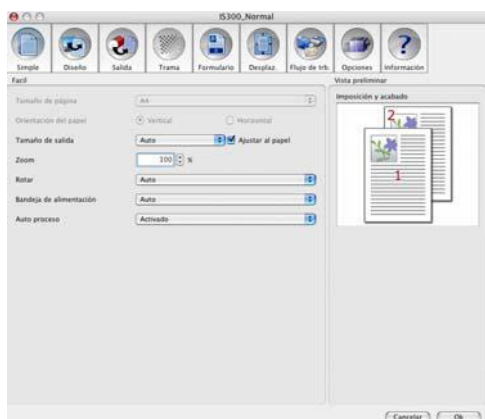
IS300_Normal

Simple
Diseño
Salida
Trama
Formulario
Desplaz.
Flujo de trb.
Opciones
Información

Fácil

Tamaño de página
A4

Orientación del papel
Vertical
Horizontal

Tamaño de salida
Auto
Ajustar al papel

Zoom
100
%

Rotar
Auto

Bandeja de alimentación
Auto

Auto proceso
Activado

Vista preliminar
Imposición y acabado

2
1

Cancelar
Ok